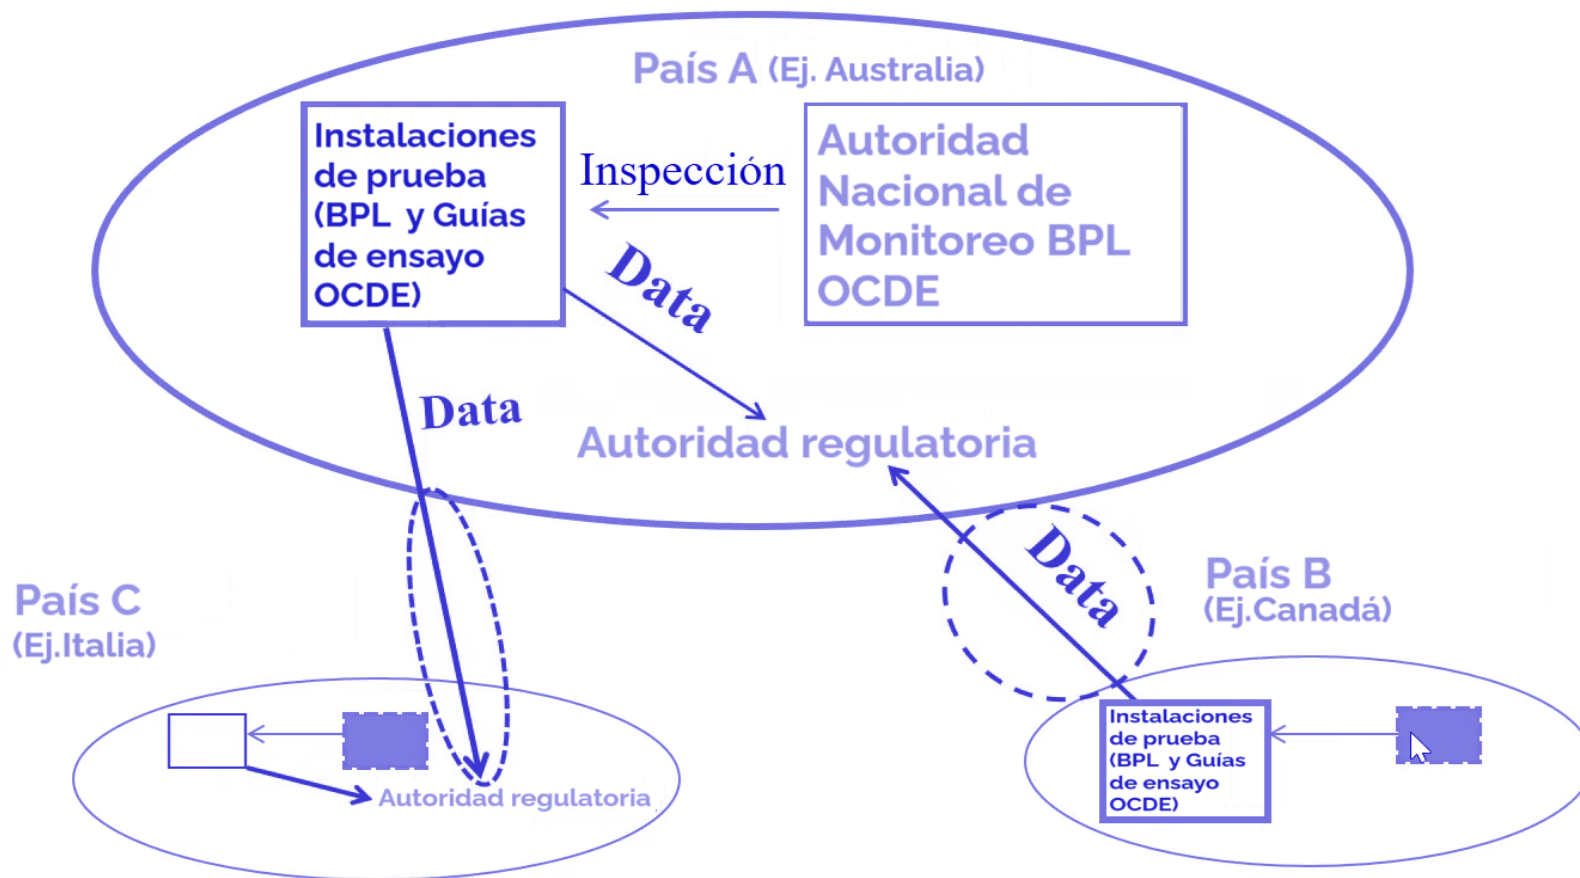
País A (Ej. Australia)

Instalaciones de prueba (BPL y Guías de ensayo OCDE)

Inspección

Autoridad Nacional de Monitoreo BPL OCDE

Data

Data

Autoridad regulatoria

Data

País C (Ej.Italia)

Autoridad regulatoria

País B (Ej.Canadá)

Instalaciones de prueba (BPL y Guías de ensayo OCDE)